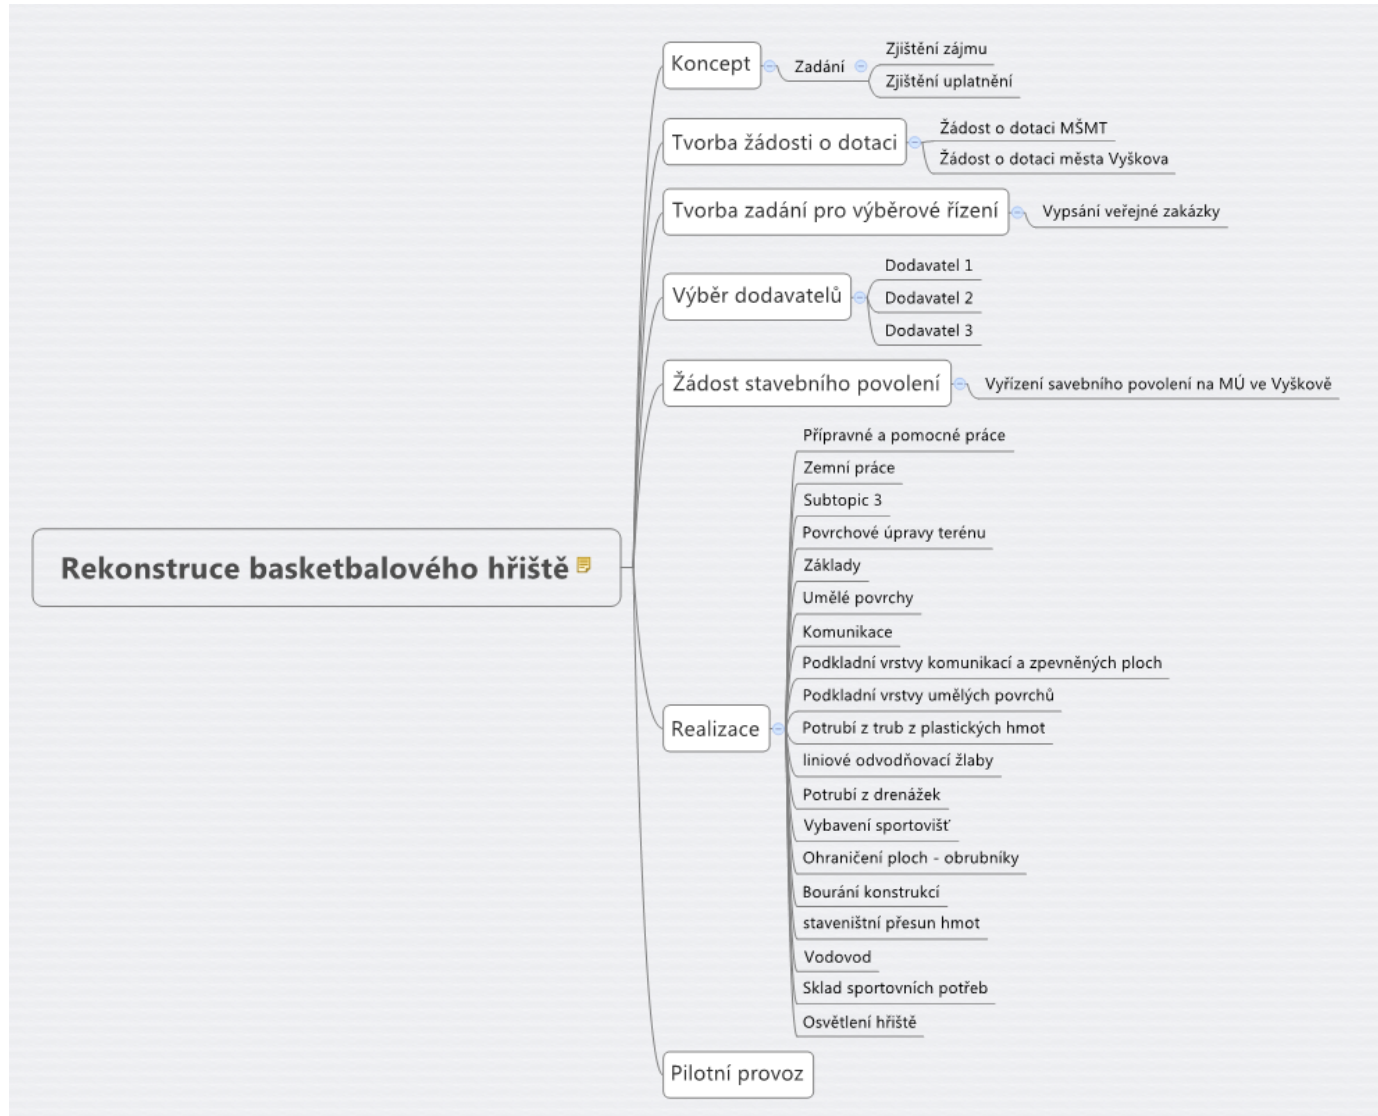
Rekonstruce basketbalového hřiště

Koncept
Zadání
Zjištění zájmu
Zjištění uplatnění

Tvorba žádosti o dotaci
Žádost o dotaci MŠMT
Žádost o dotaci města Vyškova

Tvorba zadání pro výběrové řízení
Vypsání veřejné zakázky

Výběr dodavatelů
Dodavatel 1
Dodavatel 2
Dodavatel 3

Žádost stavebního povolení
Vyřízení savebního povolení na MÚ ve Vyškově

Realizace
Přípravné a pomocné práce
Zemní práce
Subtopic 3
Povrchové úpravy terénu
Základy
Umělé povrchy
Komunikace
Podkladní vrstvy komunikací a zpevněných ploch
Podkladní vrstvy umělých povrchů
Potrubí z trub z plastických hmot
liniové odvodňovací žlaby
Potrubí z drenážek
Vybavení sportovišť
Ohraničení ploch - obrubníky
Bourání konstrukcí
staveništní přesun hmot
Vodovod
Sklad sportovních potřeb
Osvětlení hřiště

Pilotní provoz